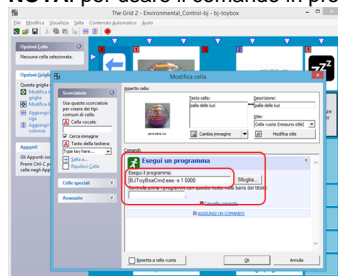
NOTA: per usare il comando in pro

The Grid 2 – Environmental_Control-bj - bj-toybox

File Modifica Visualizza Salta Contenuto Automatico Aiuto

Opzioni Cella

Nessuna cella selezionata.

Opzioni griglia

Questa griglia

Modifica griglia

Aggiungi riga

Aggiungi colonna

Appunti

Gli Appunti so

Premi Ctrl-C pe

celle negli App

Modifica cella

Scorciatoie

Usa queste scorciatoie per creare dei tipi comuni di celle.

Cella vocale

Cerca immagine

Testo della tastiera

Salta a...

Ripulisci Cella

Celle speciali

Avanzato

Aspetto cella:

Testo cella:

palla delle luci

Descrizione:

palla delle luci

Stile:

Cella vuota (nessuno stile)

Cambia immagine

Modifica stile

Comandi:

Esegui un programma

Esegui il programma:

BJToyBoxCmd.exe -s 1 5000

Sfoglia...

Cerca nomi di cartelle

AGGIUNGI UN COMANDO

Questa è una cella vuota

OK

Annulla